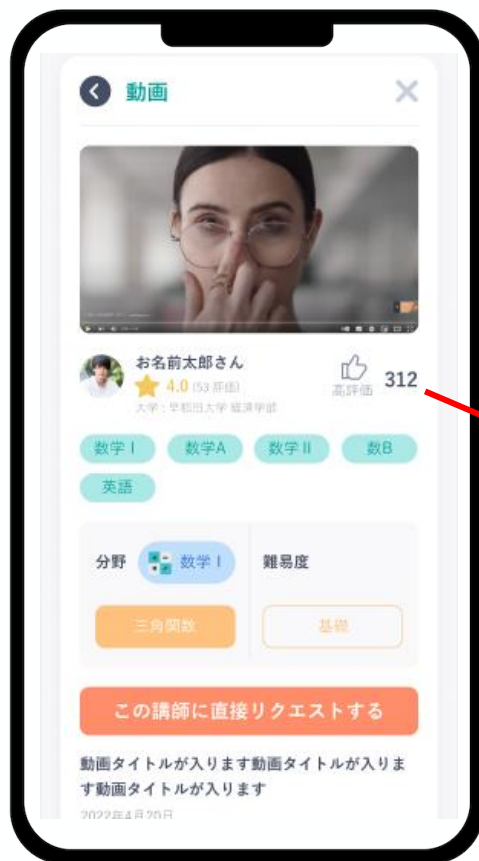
動画

お名前太郎さん
4.0 (53 評価)
大学：早稲田大学 経済学部

高評価 312

数学 I
数学A
数学 II
数B
英語

分野
数学 I
難易度

三角関数
基礎

この講師に直接リクエストする

動画タイトルが入ります動画タイトルが入ります動画タイトルが入ります

2022年4月20日